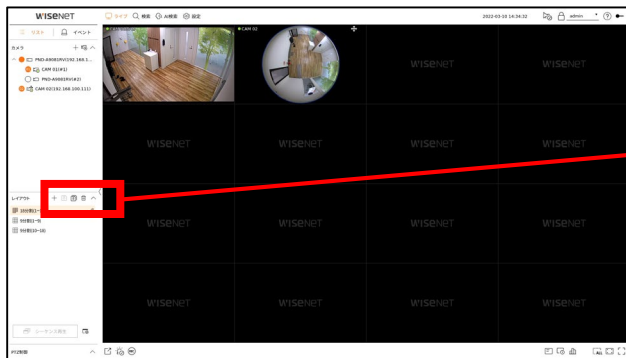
WISENET
ライブ 検索 AI検索 設定
2022-03-10 14:34:32
admin
リスト イベント
カメラ
PNO-A9081RV(192.168.1...
CAM 01(#1)
PNO-A9081RV(#2)
CAM 02(192.168.100.111)
CAM 02
WISENET
WISENET
WISENET
WISENET
WISENET
WISENET
WISENET
WISENET
WISENET
WISENET
WISENET
WISENET
WISENET
WISENET
レイアウト
16分割(1~
9分割(1~9)
9分割(10~18)
シーケンス再生
PTZ制御